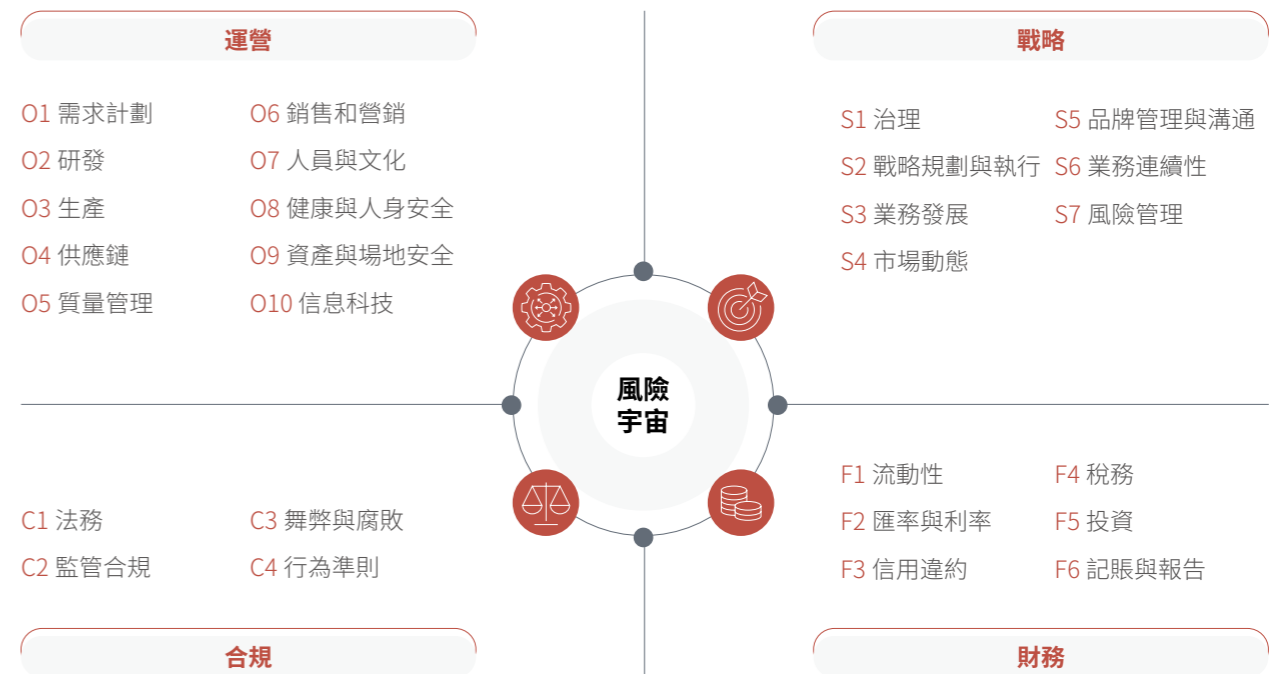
運營

O1 需求計劃
O2 研發
O3 生產
O4 供應鏈
O5 質量管理

O6 銷售和營銷
O7 人員與文化
O8 健康與人身安全
O9 資產與場地安全
O10 信息科技

戰略

S1 治理
S2 戰略規劃與執行
S3 業務發展
S4 市場動態

S5 品牌管理與溝通
S6 業務連續性
S7 風險管理

風險
宇宙

C1 法務
C2 監管合規

C3 舞弊與腐敗
C4 行為準則

合規

F1 流動性
F2 匯率與利率
F3 信用違約

F4 稅務
F5 投資
F6 記賬與報告

財務